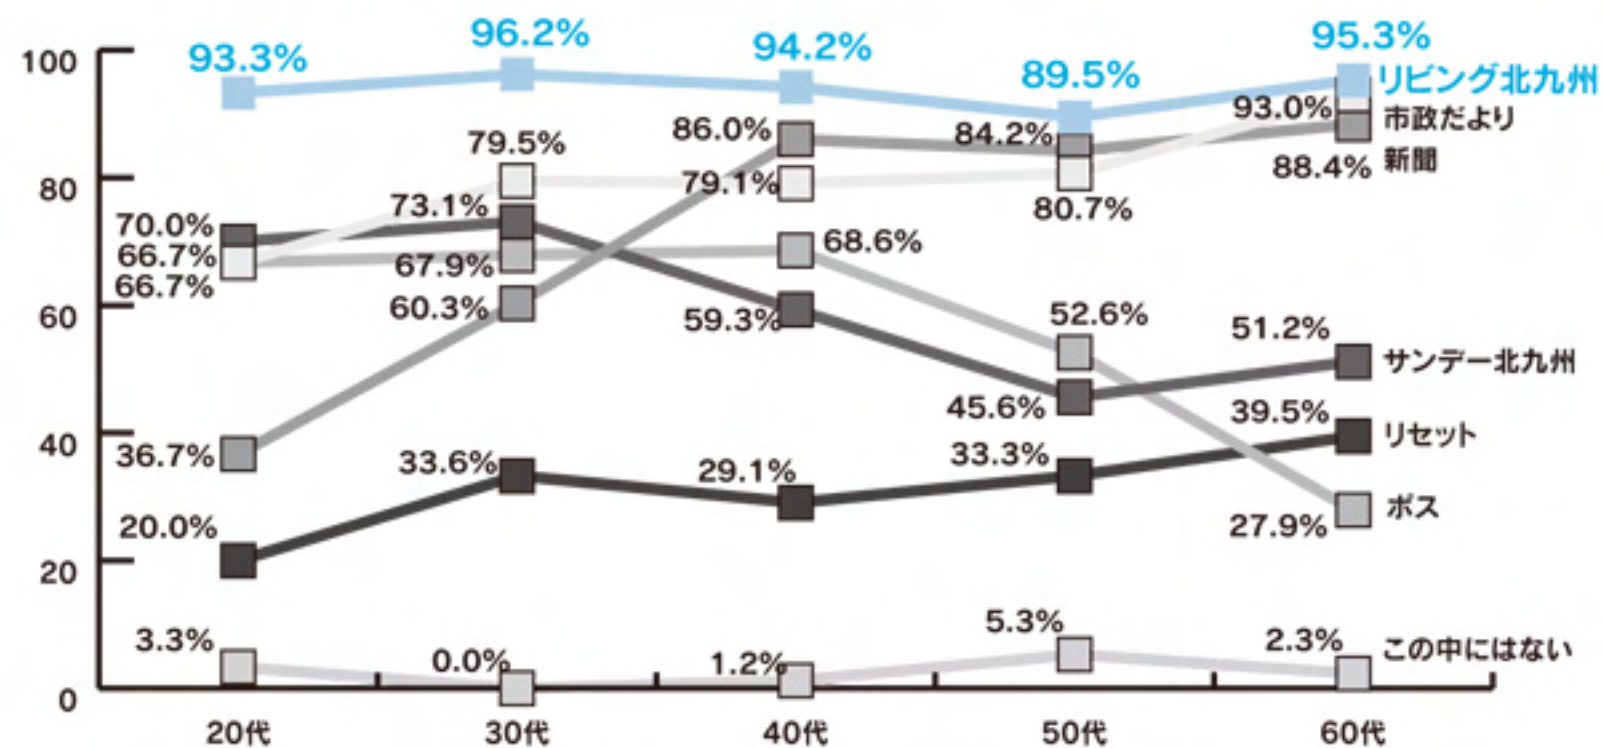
100
80
60
40
20
0

93.3%
96.2%
94.2%
89.5%
95.3%
リビング北九州
93.0%
市政だより
88.4%
新聞

79.5%
86.0%
84.2%
79.1%
80.7%
70.0%
73.1%
66.7%
66.7%
67.9%
68.6%
60.3%
59.3%
52.6%
51.2%
サンデー北九州
45.6%
39.5%
リセット
36.7%
33.6%
29.1%
33.3%
ポス
27.9%
20.0%
3.3%
0.0%
1.2%
5.3%
2.3%
この中にはない

20代
30代
40代
50代
60代